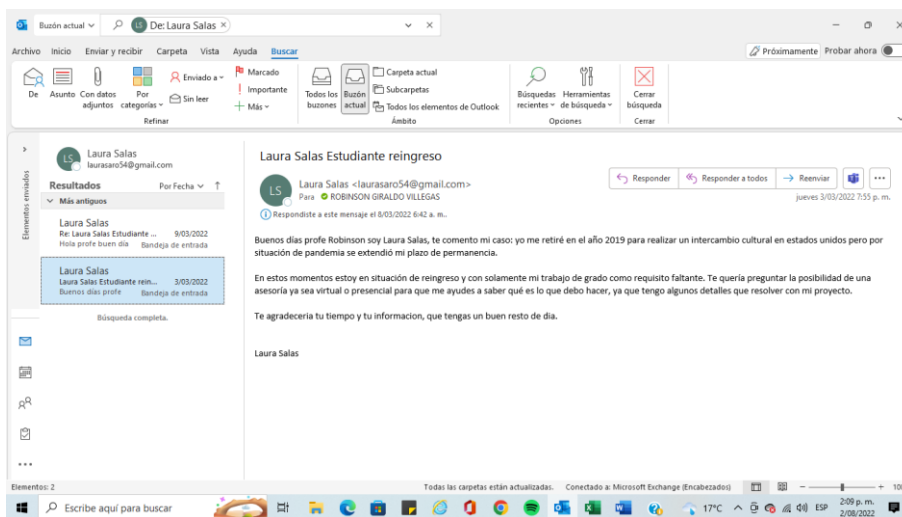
Buzón actual ∨ LS De: Laura Salas ×

Archivo Inicio Enviar y recibir Carpeta Vista Ayuda Buscar

Próximamente Probar ahora

De Asunto Con datos adjuntos Por categorías ∨ Enviado a ∨ Sin leer Marcado Importante Más ∨

Refinar

Todos los buzones Buzón actual Carpeta actual Subcarpetas Todos los elementos de Outlook

Ámbito

Búsquedas recientes ∨ Herramientas de búsqueda ∨

Opciones

Cerrar búsqueda

Cerrar

Elementos enviados

Laura Salas
laurasaro54@gmail.com

Resultados Por Fecha ∨ ↑

∨ Más antiguos

Laura Salas
Re: Laura Salas Estudiante ... 9/03/2022
Hola profe buen dia Bandeja de entrada

Laura Salas
Laura Salas Estudiante rein... 3/03/2022
Buenos días profe Bandeja de entrada

Búsqueda completa.

Laura Salas Estudiante reingreso

Laura Salas <laurasaro54@gmail.com>
Para ROBINSON GIRALDO VILLEGAS

Respondiste a este mensaje el 8/03/2022 6:42 a. m..

Responder Responder a todos Reenviar

jueves 3/03/2022 7:55 p. m.

Buenos días profe Robinson soy Laura Salas, te comento mi caso: yo me retiré en el año 2019 para realizar un intercambio cultural en estados unidos pero por situación de pandemia se extendió mi plazo de permanencia.

En estos momentos estoy en situación de reingreso y con solamente mi trabajo de grado como requisito faltante. Te quería preguntar la posibilidad de una asesoría ya sea virtual o presencial para que me ayudes a saber qué es lo que debo hacer, ya que tengo algunos detalles que resolver con mi proyecto.

Te agradecería tu tiempo y tu informacion, que tengas un buen resto de dia.

Laura Salas

Elementos: 2

Todas las carpetas están actualizadas. Conectado a: Microsoft Exchange (Encabezados)

Escribe aquí para buscar

17°C ESP 2:09 p. m. 2/08/2022